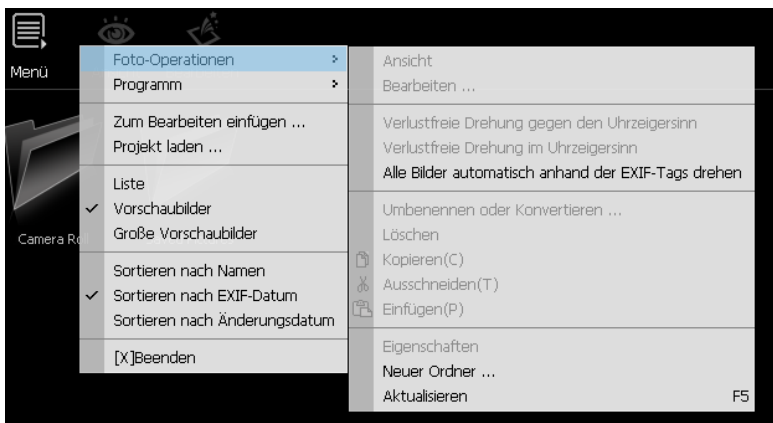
Menü

Camera Ro

Foto-Operationen
Programm

Zum Bearbeiten einfügen ...
Projekt laden ...

Liste
✓ Vorschaubilder
Große Vorschaubilder

Sortieren nach Namen
✓ Sortieren nach EXIF-Datum
Sortieren nach Änderungsdatum

[X]Beenden

Ansicht
Bearbeiten ...

Verlustfreie Drehung gegen den Uhrzeigersinn
Verlustfreie Drehung im Uhrzeigersinn
Alle Bilder automatisch anhand der EXIF-Tags drehen

Umbenennen oder Konvertieren ...
Löschen
Kopieren(C)
Ausschneiden(T)
Einfügen(P)

Eigenschaften
Neuer Ordner ...
Aktualisieren F5